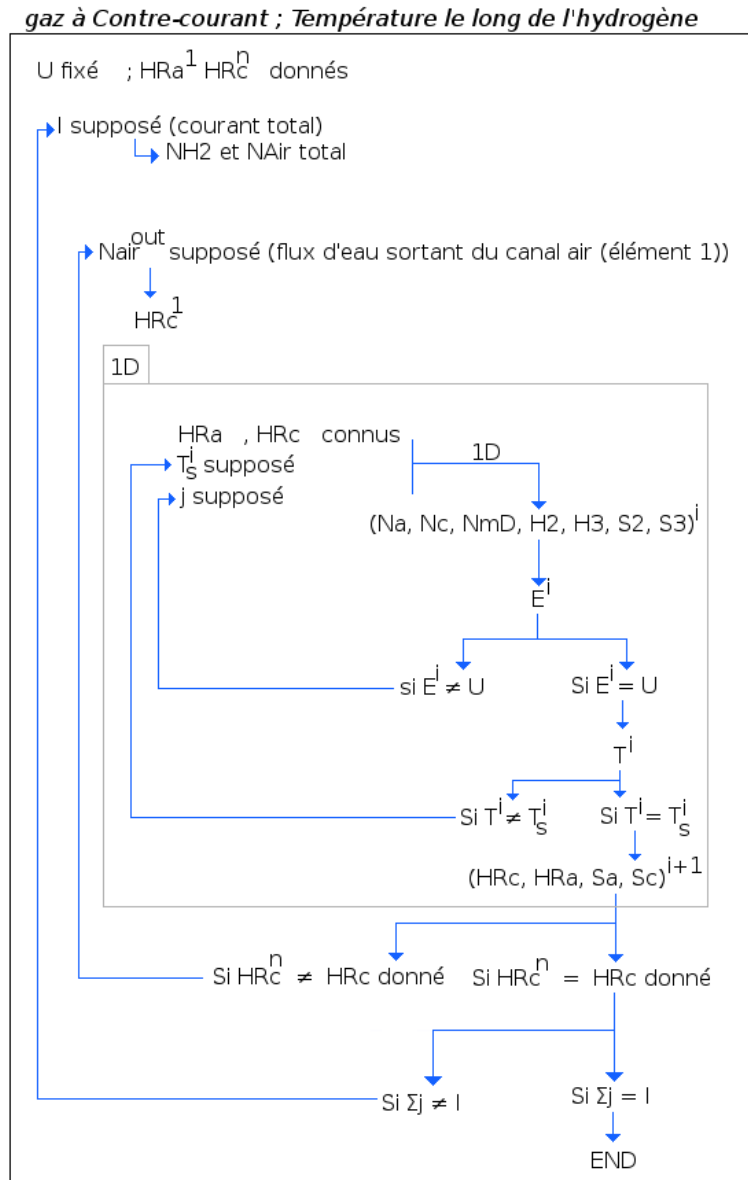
gaz à Contre-courant ; Température le long de l'hydrogène

U fixé ; $HRa^1$ $HRc^n$ donnés

I supposé (courant total)

NH2 et NAir total

$Nair^{out}$ supposé (flux d'eau sortant du canal air (élément 1))

$HRc^1$

1D

HRa , HRc connus

$T_S^i$ supposé

j supposé

1D

$(Na, Nc, NmD, H2, H3, S2, S3)^i$

$E^i$

si $E^i \neq U$

Si $E^i = U$

$T^i$

Si $T^i \neq T_S^i$

Si $T^i = T_S^i$

$(HRc, HRa, Sa, Sc)^{i+1}$

Si $HRc^n \neq$ HRc donné

Si $HRc^n =$ HRc donné

Si $\Sigma j \neq I$

Si $\Sigma j = I$

END